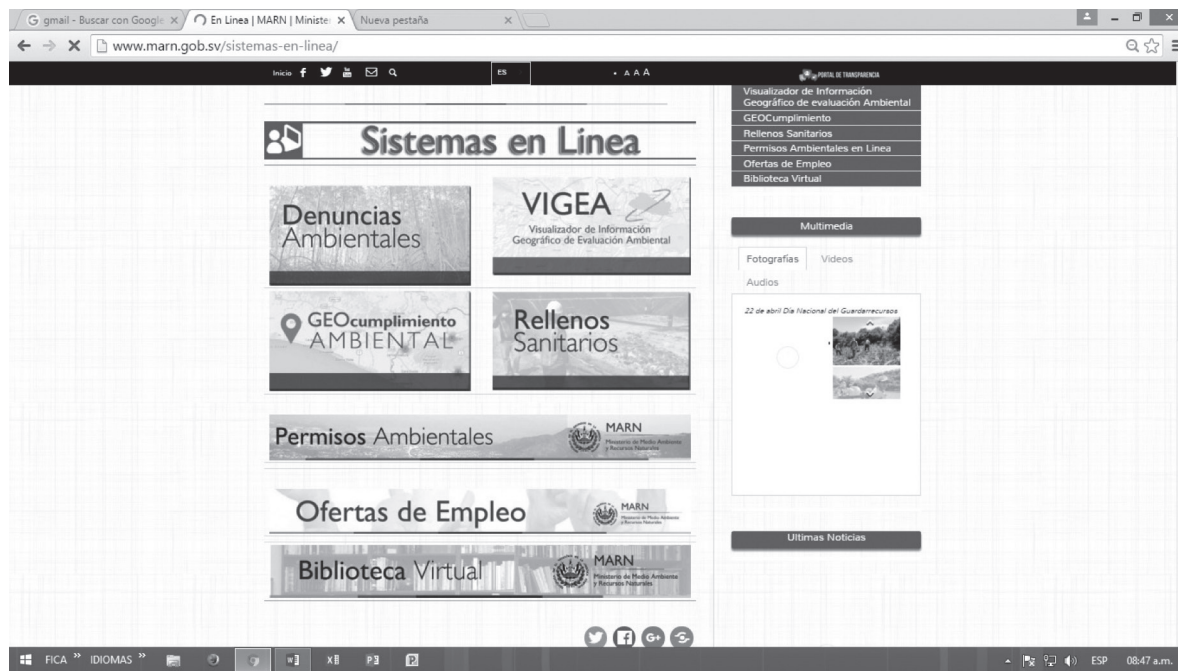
G gmail - Buscar con Google ×
En Linea | MARN | Ministe ×
Nueva pestaña ×

www.marn.gob.sv/sistemas-en-linea/

Inicio ES • A A A PORTAL DE TRANSPARENCIA

Visualizador de Información Geográfico de evaluación Ambiental
GEOCumplimiento
Rellenos Sanitarios
Permisos Ambientales en Linea
Ofertas de Empleo
Biblioteca Virtual

Sistemas en Línea

Denuncias Ambientales

VIGEA
Visualizador de Información Geográfico de Evaluación Ambiental

GEOcumplimiento AMBIENTAL

Rellenos Sanitarios

Permisos Ambientales MARN Ministerio de Medio Ambiente y Recursos Naturales

Ofertas de Empleo MARN Ministerio de Medio Ambiente y Recursos Naturales

Biblioteca Virtual MARN Ministerio de Medio Ambiente y Recursos Naturales

Multimedia

Fotografías Videos
Audios

22 de abril Día Nacional del Guardarrecursos

Ultimas Noticias

FICA » IDIOMAS »
ESP 08:47 a.m.